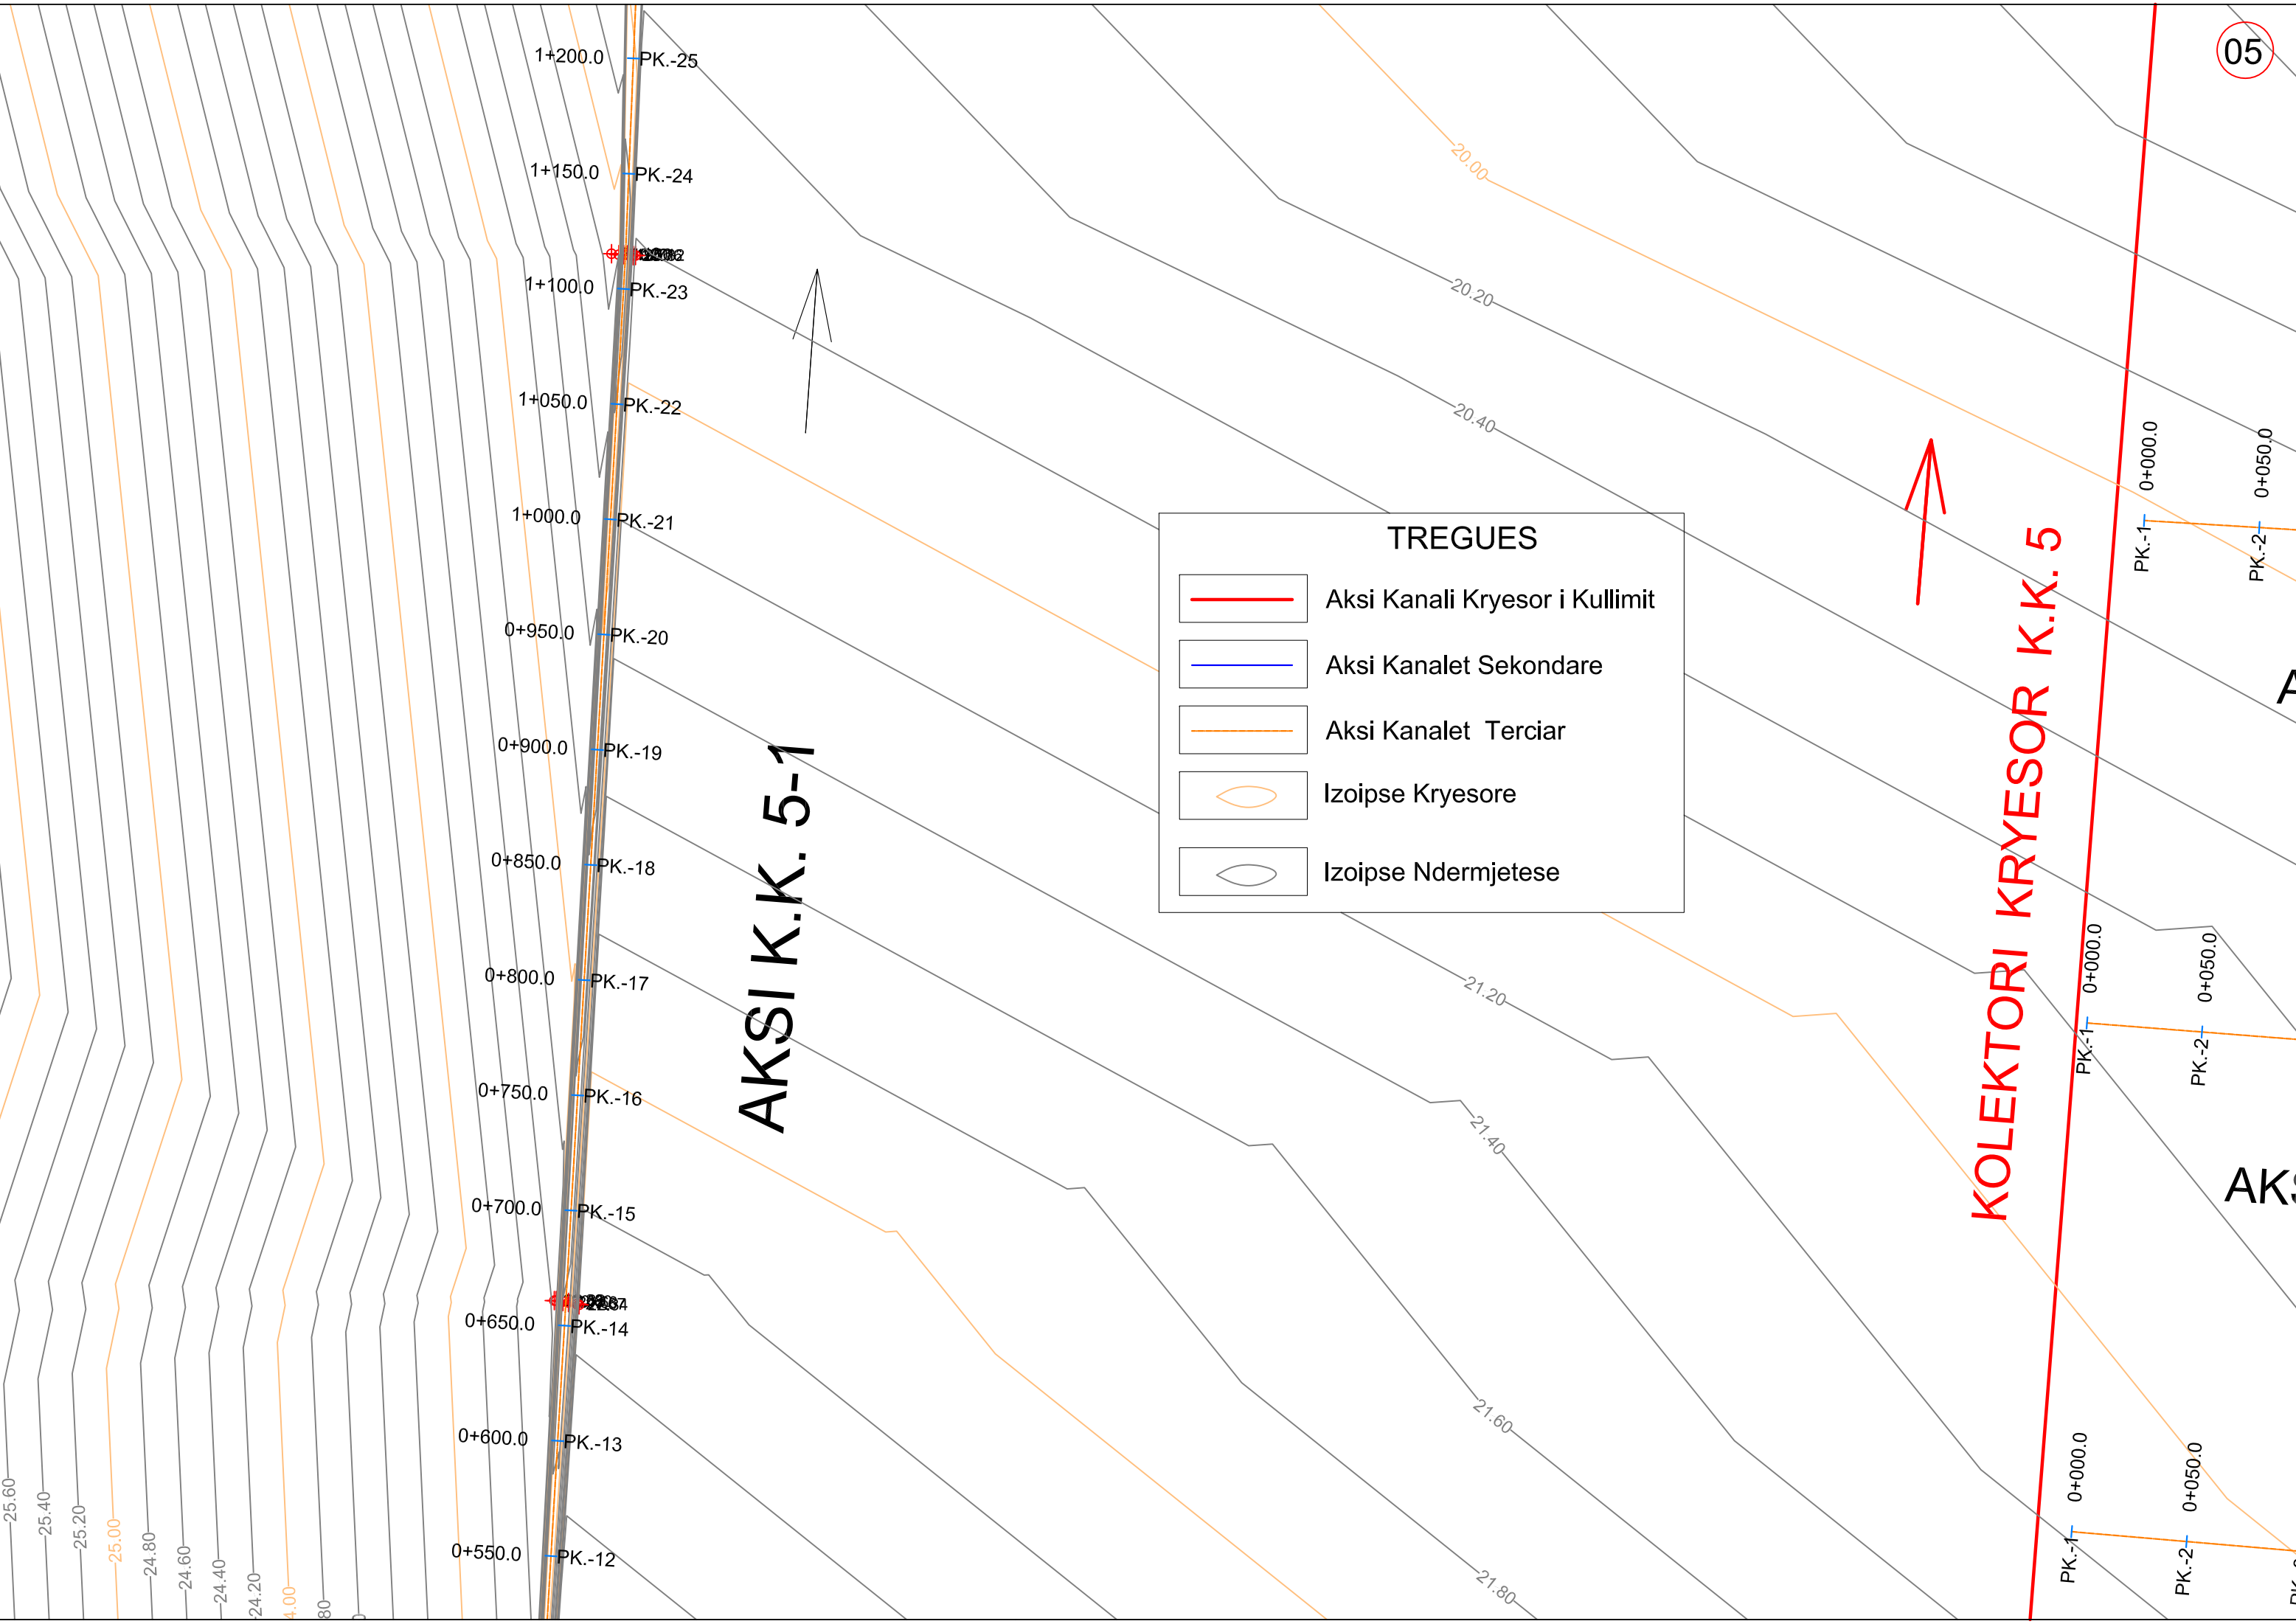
05

1+200.0 PK.-25
1+150.0 PK.-24
1+100.0 PK.-23
1+050.0 PK.-22
1+000.0 PK.-21
0+950.0 PK.-20
0+900.0 PK.-19
0+850.0 PK.-18
0+800.0 PK.-17
0+750.0 PK.-16
0+700.0 PK.-15
0+650.0 PK.-14
0+600.0 PK.-13
0+550.0 PK.-12

AKSI K.K. 5-1

20.00
20.20
20.40
21.20
21.40
21.60
21.80

TREGUES
Aksi Kanali Kryesor i Kullimit
Aksi Kanalet Sekondare
Aksi Kanalet Terciar
Izoipse Kryesore
Izoipse Ndermjetese

KOLEKTORI KRYESOR K.K. 5

0+000.0 PK.-1
0+050.0 PK.-2
0+000.0 PK.-1
0+050.0 PK.-2
0+000.0 PK.-1
0+050.0 PK.-2

A
AKS

25.60
25.40
25.20
25.00
24.80
24.60
24.40
24.20
4.00
80